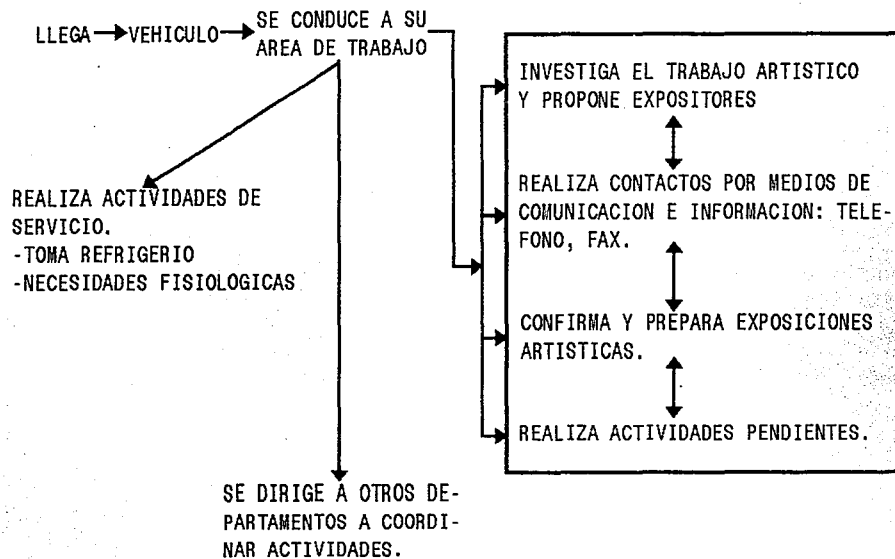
LLEGA VEHICULO SE CONDUCE A SU AREA DE TRABAJO

REALIZA ACTIVIDADES DE SERVICIO.
-TOMA REFRIGERIO
-NECESIDADES FISIOLOGICAS

INVESTIGA EL TRABAJO ARTISTICO Y PROPONE EXPOSITORES

REALIZA CONTACTOS POR MEDIOS DE COMUNICACION E INFORMACION: TELEFONO, FAX.

CONFIRMA Y PREPARA EXPOSICIONES ARTISTICAS.

REALIZA ACTIVIDADES PENDIENTES.

SE DIRIGE A OTROS DEPARTAMENTOS A COORDINAR ACTIVIDADES.